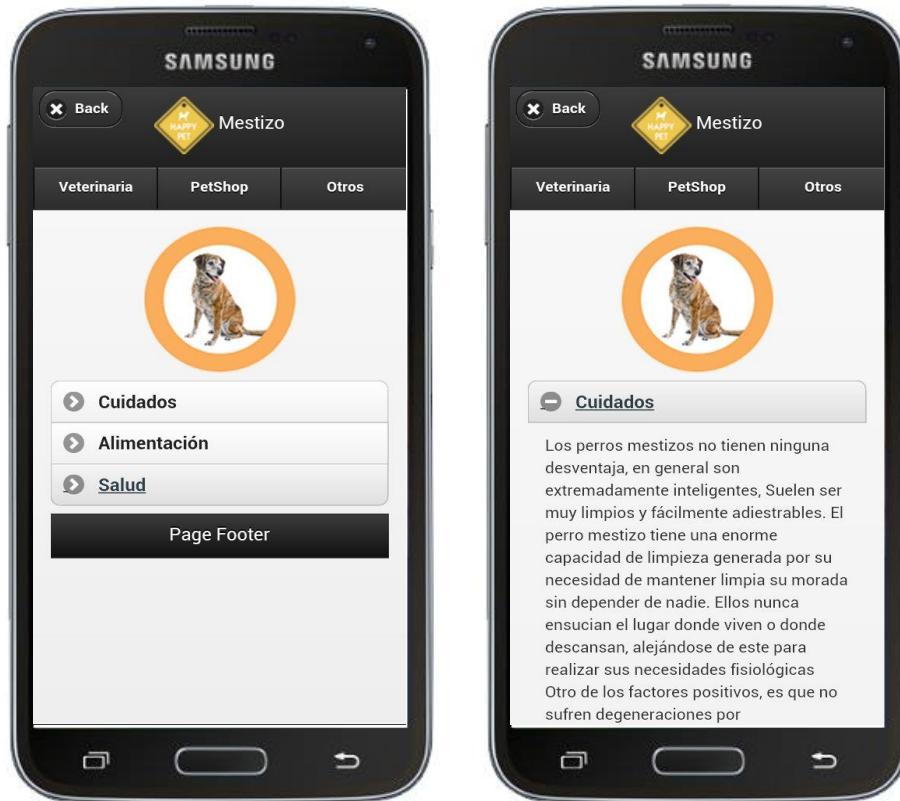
SAMSUNG

Back

HAPPY PET

Mestizo

Veterinaria

PetShop

Otros

Cuidados

Alimentación

Salud

Page Footer

SAMSUNG

Back

HAPPY PET

Mestizo

Veterinaria

PetShop

Otros

Cuidados

Los perros mestizos no tienen ninguna desventaja, en general son extremadamente inteligentes, Suelen ser muy limpios y fácilmente adiestrables. El perro mestizo tiene una enorme capacidad de limpieza generada por su necesidad de mantener limpia su morada sin depender de nadie. Ellos nunca ensucian el lugar donde viven o donde descansan, alejándose de este para realizar sus necesidades fisiológicas Otro de los factores positivos, es que no sufren degeneraciones por